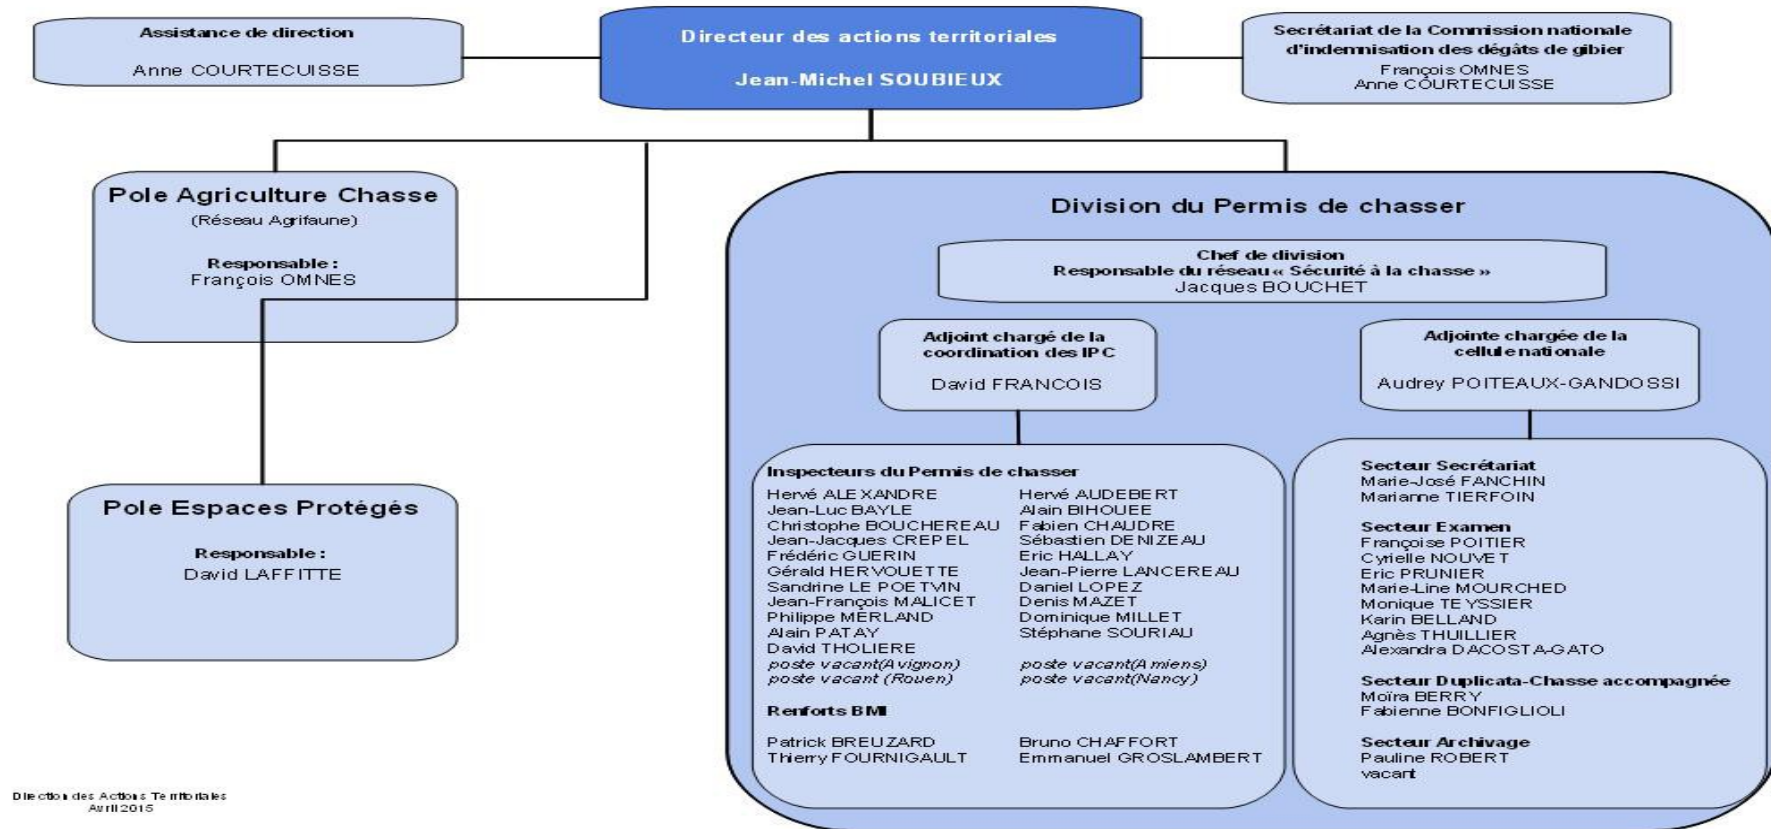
Assistance de direction

Anne COURTECUISSE

Directeur des actions territoriales

Jean-Michel SOUBIEUX

Secrétariat de la Commission nationale d'indemnisation des dégâts de gibier
François OMNES
Anne COURTECUISSE

Pole Agriculture Chasse
(Réseau Agrifaune)

Responsable :
François OMNES

Pole Espaces Protégés

Responsable :
David LAFFITTE

Division du Permis de chasser

Chef de division
Responsable du réseau « Sécurité à la chasse »
Jacques BOUCHET

Adjoint chargé de la coordination des IPC

David FRANCOIS

Adjointe chargée de la cellule nationale

Audrey POITEAUX-GANDOSSI

Inspecteurs du Permis de chasser
Hervé ALEXANDRE
Jean-Luc BAYLE
Christophe BOUCHEREAU
Jean-Jacques CREPEL
Frédéric GUERIN
Gérald HERVOUETTE
Sandrine LE POETVIN
Jean-François MALICET
Philippe MERLAND
Alain PATAY
David THOLIERE
poste vacant(Avignon)
poste vacant (Rouen)

Hervé AUDEBERT
Alain BIHOUEE
Fabien CHAUDRE
Sébastien DENIZEAU
Eric HALLAY
Jean-Pierre LANCEREAU
Daniel LOPEZ
Denis MAZET
Dominique MILLET
Stéphane SOURIAU
poste vacant(Amiens)
poste vacant(Nancy)

Renforts BMI

Patrick BREUZARD
Thierry FOURNIGAULT

Bruno CHAFFORT
Emmanuel GROSLAMBERT

Secteur Secrétariat
Marie-José FANCHIN
Marianne TIERFOIN

Secteur Examen
Françoise POITIER
Cyrielle NOUVET
Eric PRUNIER
Marie-Line MOURCHED
Monique TEYSSIER
Karin BELLAND
Agnès THUILLIER
Alexandra DACOSTA-GATO

Secteur Duplicata-Chasse accompagnée
Moïra BERRY
Fabienne BONFIGLIOLI

Secteur Archivage
Pauline ROBERT
vacant

Direction des Actions Territoriales
Avril 2015